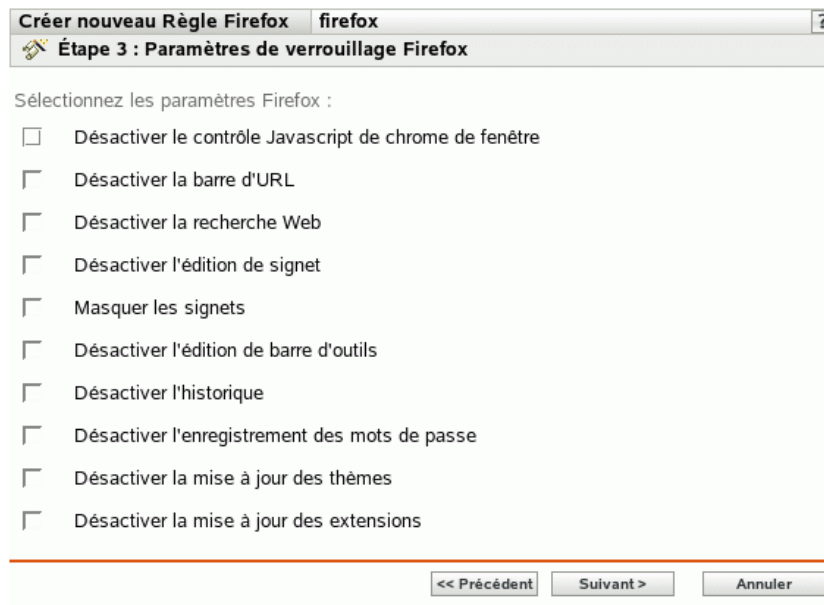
Créer nouveau Règle Firefox | firefox

Étape 3 : Paramètres de verrouillage Firefox

Sélectionnez les paramètres Firefox :

Désactiver le contrôle Javascript de chrome de fenêtre

Désactiver la barre d'URL

Désactiver la recherche Web

Désactiver l'édition de signet

Masquer les signets

Désactiver l'édition de barre d'outils

Désactiver l'historique

Désactiver l'enregistrement des mots de passe

Désactiver la mise à jour des thèmes

Désactiver la mise à jour des extensions

<< Précédent | Suivant > | Annuler